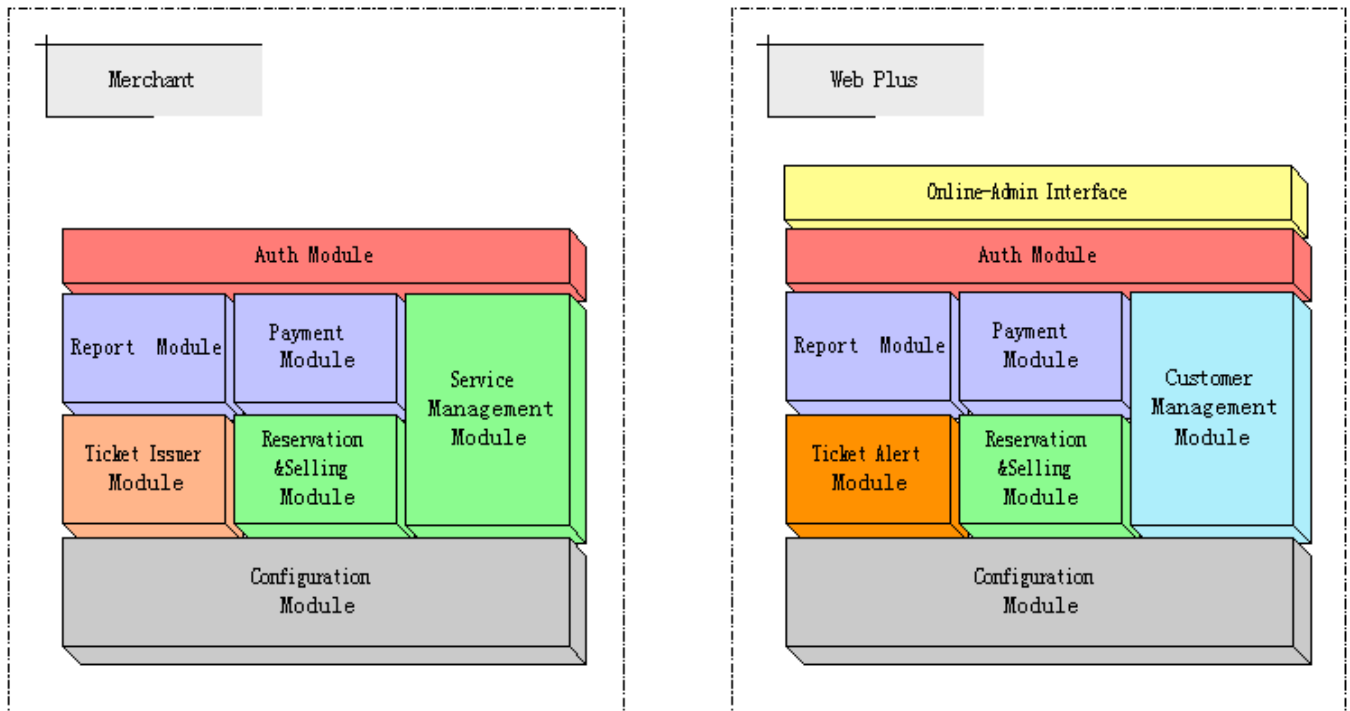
Merchant

Auth Module

Report Module

Payment Module

Service Management Module

Ticket Issuer Module

Reservation &Selling Module

Configuration Module

Web Plus

Online-Admin Interface

Auth Module

Report Module

Payment Module

Customer Management Module

Ticket Alert Module

Reservation &Selling Module

Configuration Module